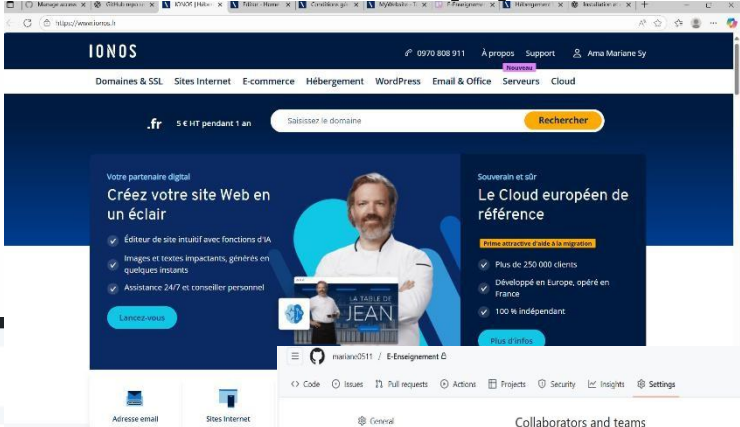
Manage access | GitHub repos | IONOS | Hébe | Editor - Home | Conditions gé | MyWebsite - T | E-Enseignemé | Hébergement | Installation at

https://www.ionos.fr

IONOS

0970 808 911 À propos Support Ama Mariane Sy

Domaines & SSL Sites Internet E-commerce Hébergement WordPress Email & Office Nouveau Serveurs Cloud

.fr 5 € HT pendant 1 an Saisissez le domaine Rechercher

Votre partenaire digital

Créez votre site Web en un éclair

Éditeur de site intuitif avec fonctions d'IA

Images et textes impactants, générés en quelques instants

Assistance 24/7 et conseiller personnel

Lancez-vous

LA TABLE DE JEAN

Souverain et sûr

Le Cloud européen de référence

Prime attractive d'aide à la migration

Plus de 250 000 clients

Développé en Europe, opéré en France

100 % indépendant

Plus d'infos

Adresse email Sites Internet

mariane0511 / E-Enseignement

Code Issues Pull requests Actions Projects Security Insights Settings

General

Collaborators and teams